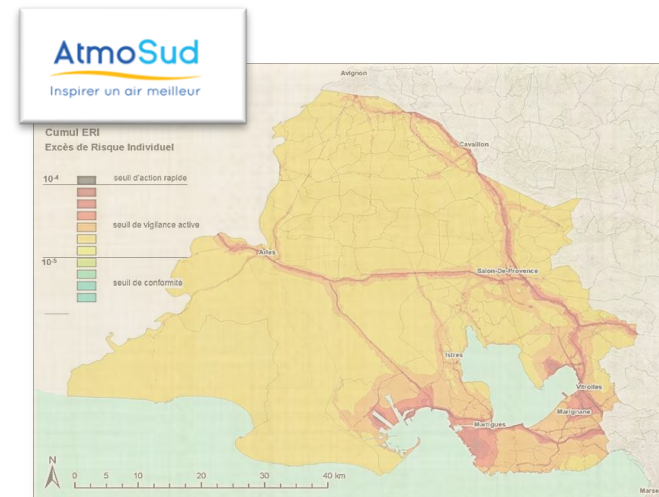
AtmoSud
Inspirer un air meilleur

Cumul ERI
Excès de Risque Individuel

$10^{-4}$
seuil d'action rapide
seuil de vigilance active
$10^{-5}$
seuil de conformité

Avignon
Cavaillon
Arles
Salon-De-Provence
Istres
Vitrolles
Martigues
Marignane
Marse

N
0 5 10 20 30 40 km